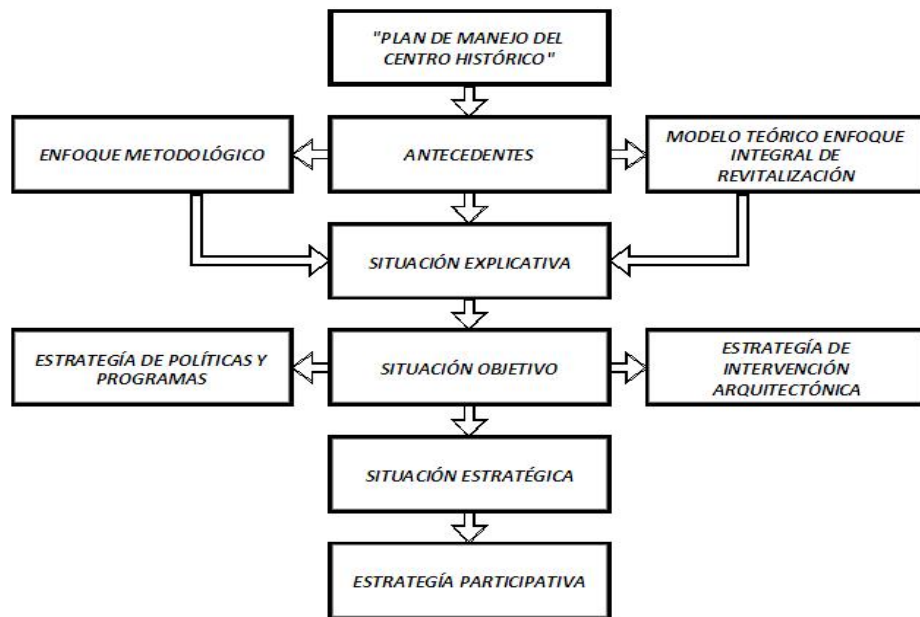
"PLAN DE MANEJO DEL CENTRO HISTÓRICO"

ENFOQUE METODOLÓGICO

ANTECEDENTES

MODELO TEÓRICO ENFOQUE INTEGRAL DE REVITALIZACIÓN

SITUACIÓN EXPLICATIVA

ESTRATEGÍA DE POLÍTICAS Y PROGRAMAS

SITUACIÓN OBJETIVO

ESTRATEGÍA DE INTERVENCIÓN ARQUITECTÓNICA

SITUACIÓN ESTRATÉGICA

ESTRATEGÍA PARTICIPATIVA